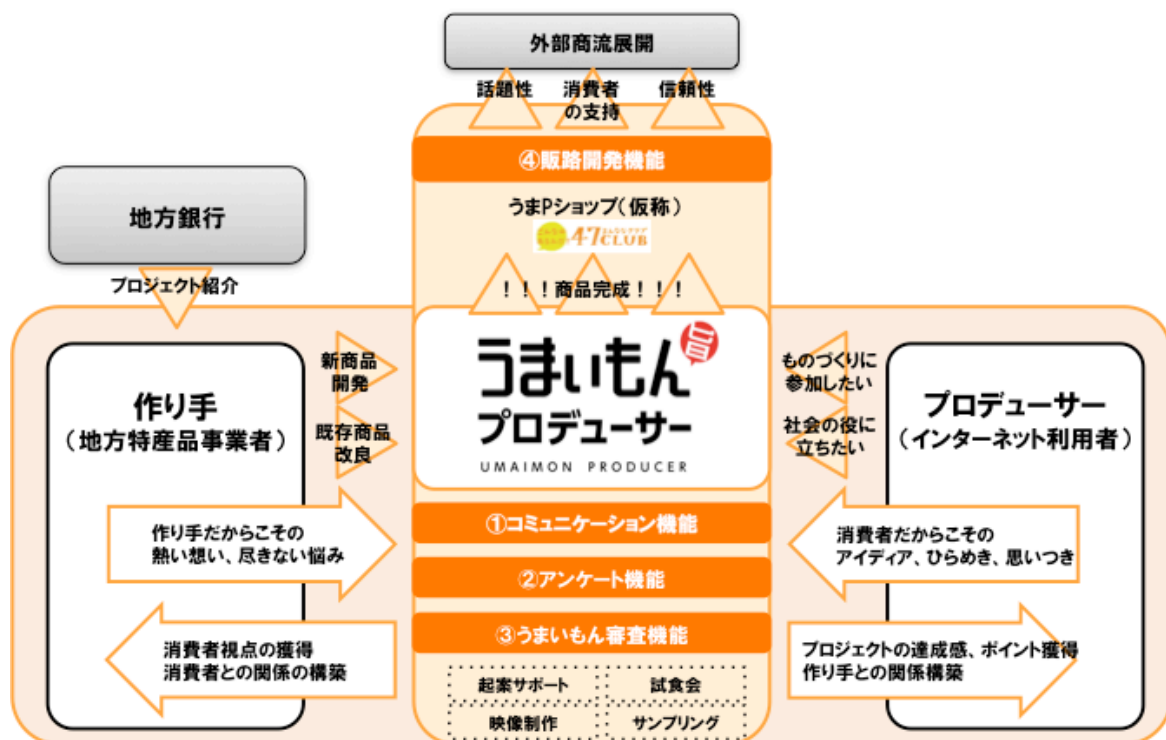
外部商流展開

話題性
消費者の支持
信頼性

④販路開発機能

うまPショップ（仮称）
47CLUB

！！！商品完成！！！

地方銀行

プロジェクト紹介

作り手
（地方特産品事業者）

新商品開発

既存商品改良

うまいもん
旨
プロデューサー
UMAIMON PRODUCER

ものづくりに参加したい

社会の役に立ちたい

プロデューサー
（インターネット利用者）

作り手だからこその
熱い想い、尽きない悩み

①コミュニケーション機能

消費者だからこその
アイディア、ひらめき、思いつき

②アンケート機能

消費者視点の獲得
消費者との関係の構築

③うまいもん審査機能

プロジェクトの達成感、ポイント獲得
作り手との関係構築

起案サポート
試食会
映像制作
サンプリング